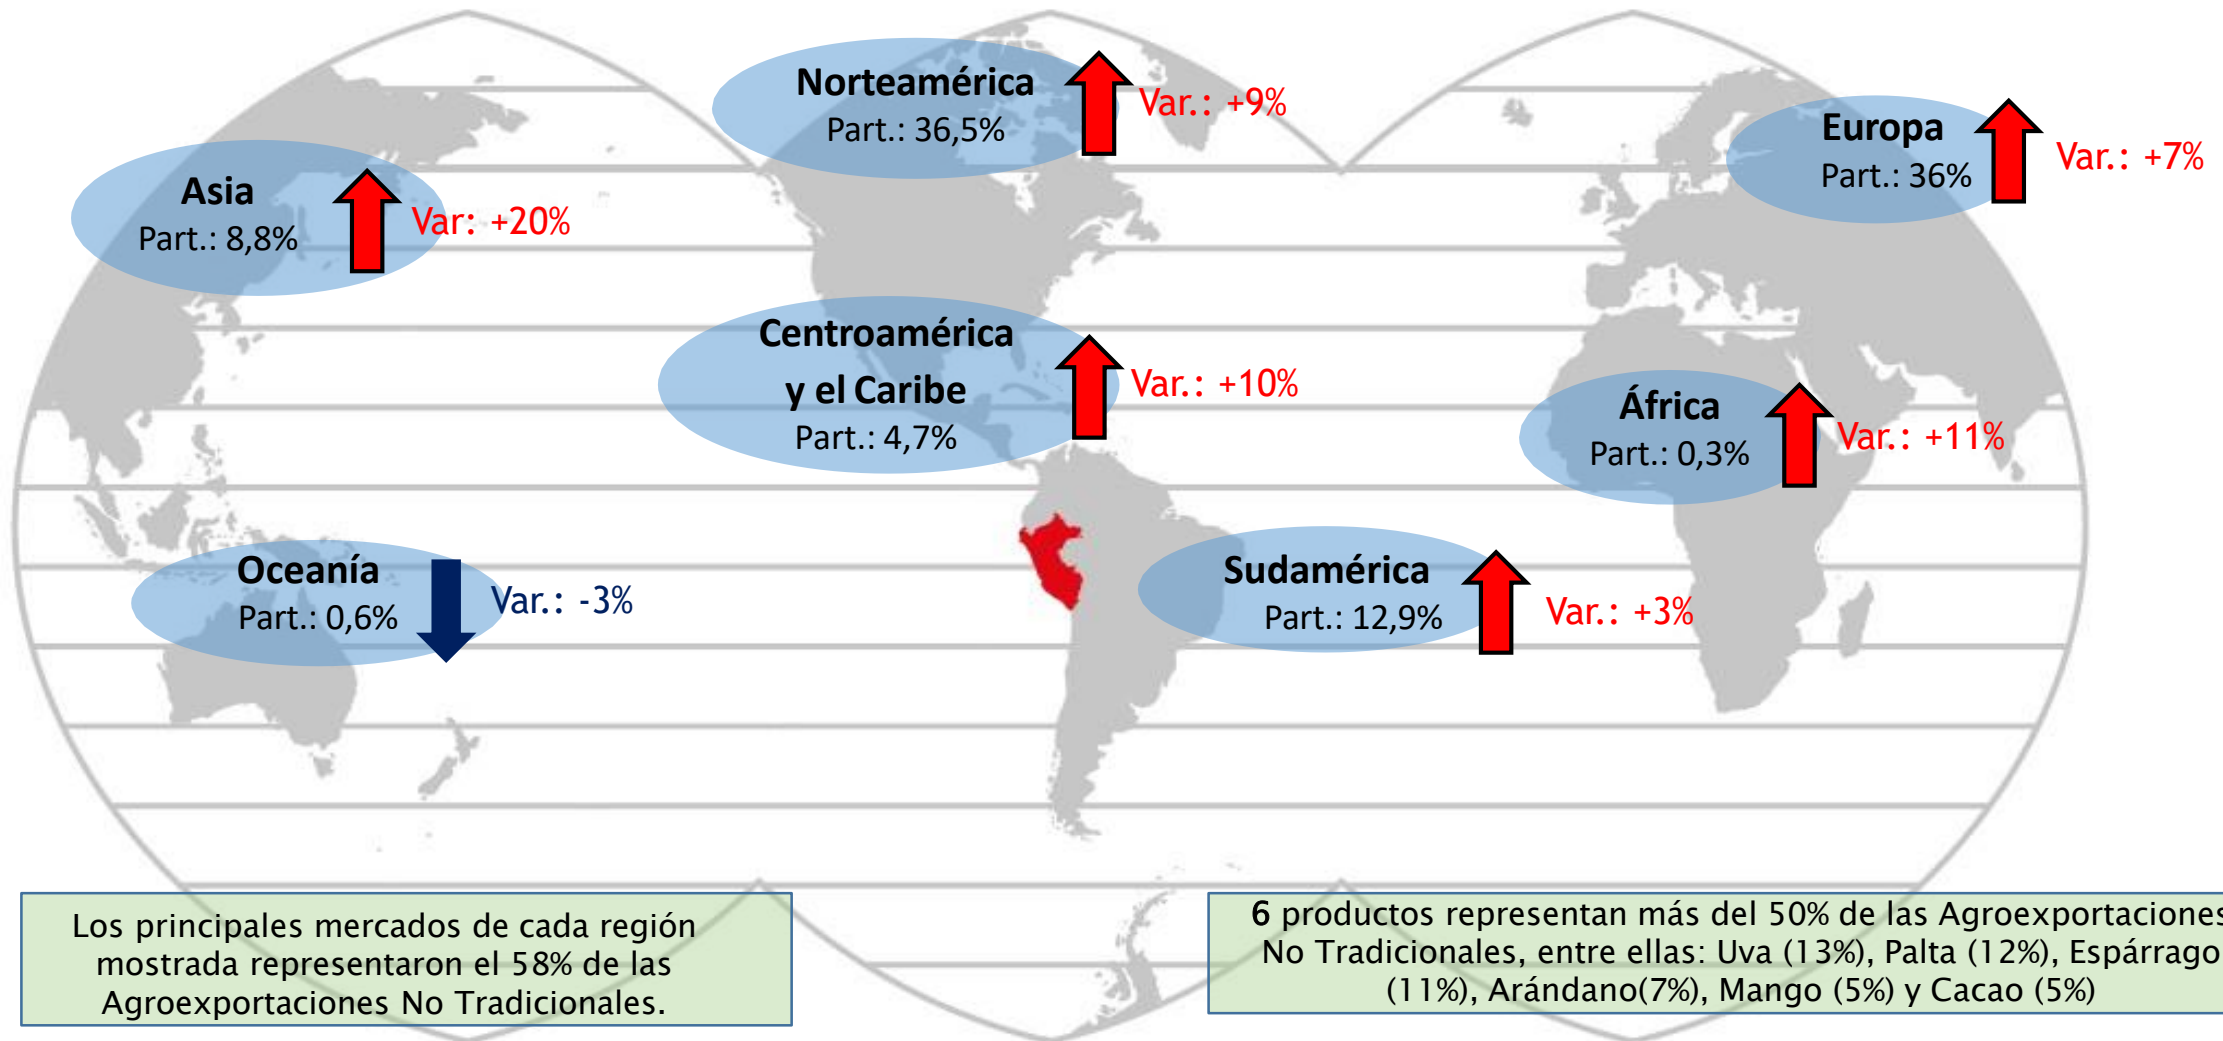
Norteamérica
Part.: 36,5%
Var.: +9%

Asia
Part.: 8,8%
Var: +20%

Europa
Part.: 36%
Var.: +7%

Centroamérica y el Caribe
Part.: 4,7%
Var.: +10%

África
Part.: 0,3%
Var.: +11%

Oceanía
Part.: 0,6%
Var.: -3%

Sudamérica
Part.: 12,9%
Var.: +3%

Los principales mercados de cada región mostrada representaron el 58% de las Agroexportaciones No Tradicionales.

6 productos representan más del 50% de las Agroexportaciones No Tradicionales, entre ellas: Uva (13%), Palta (12%), Espárrago (11%), Arándano(7%), Mango (5%) y Cacao (5%)